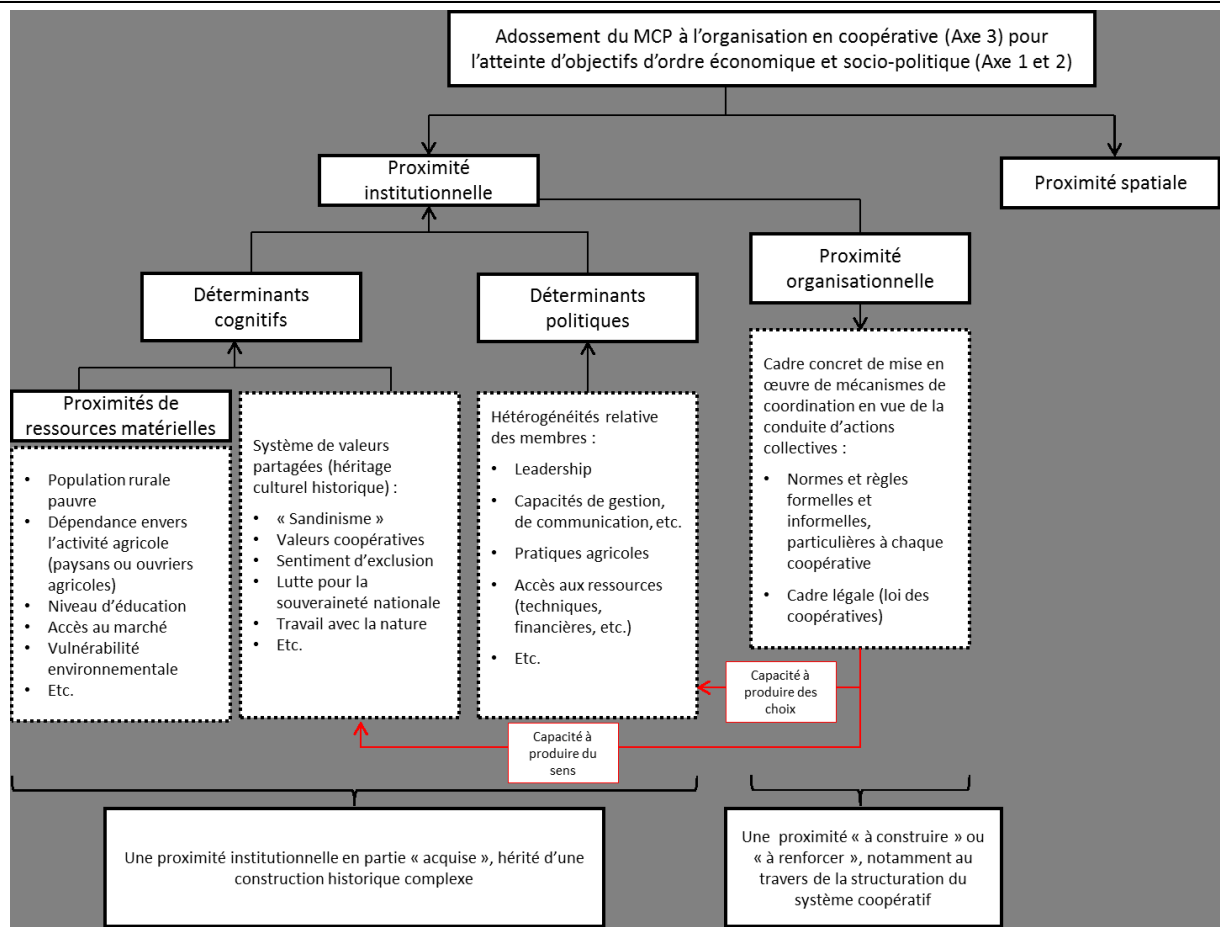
Adossement du MCP à l'organisation en coopérative (Axe 3) pour l'atteinte d'objectifs d'ordre économique et socio-politique (Axe 1 et 2)

Proximité institutionnelle

Proximité spatiale

Déterminants cognitifs

Déterminants politiques

Proximité organisationnelle

Proximités de ressources matérielles

- Population rurale pauvre
- Dépendance envers l'activité agricole (paysans ou ouvriers agricoles)
- Niveau d'éducation
- Accès au marché
- Vulnérabilité environnementale
- Etc.

Système de valeurs partagées (héritage culturel historique) :

- « Sandinisme »
- Valeurs coopératives
- Sentiment d'exclusion
- Lutte pour la souveraineté nationale
- Travail avec la nature
- Etc.

Hétérogénéités relative des membres :

- Leadership
- Capacités de gestion, de communication, etc.
- Pratiques agricoles
- Accès aux ressources (techniques, financières, etc.)
- Etc.

Cadre concret de mise en œuvre de mécanismes de coordination en vue de la conduite d'actions collectives :

- Normes et règles formelles et informelles, particulières à chaque coopérative
- Cadre légale (loi des coopératives)

Capacité à produire des choix

Capacité à produire du sens

Une proximité institutionnelle en partie « acquise », hérité d'une construction historique complexe

Une proximité « à construire » ou « à renforcer », notamment au travers de la structuration du système coopératif